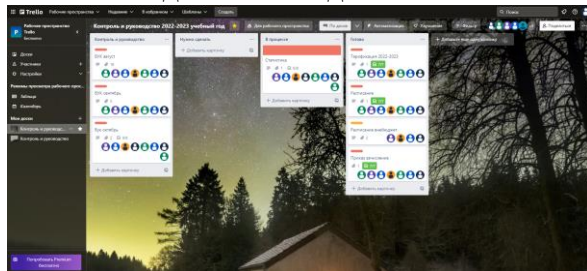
Trello Рабочие пространства Недавние В избранном Шаблоны Создать

Поиск

Рабочее пространство Trello
Бесплатно

Доски
Участники
Настройки

Режимы просмотра рабочего пространства
Таблица
Календарь

Мои доски
Контроль и руководство
Контроль и руководство

Попробовать Premium бесплатно

Контроль и руководство 2022-2023 учебный год

Для рабочего пространства

По доске

Автоматизация

Улучшения

Фильтр

Поделиться

Контроль и руководство
ВШК август
ВШК сентябрь
Бук сентябрь
+ Добавить карточку

Нужно сделать
+ Добавить карточку

В процессе
Статистика
+ Добавить карточку

Готово
Тарификация 2022-2023
Расписание
Расписание внеурочки
Приказ зачисления
+ Добавить карточку

+ Добавьте еще одну колонку